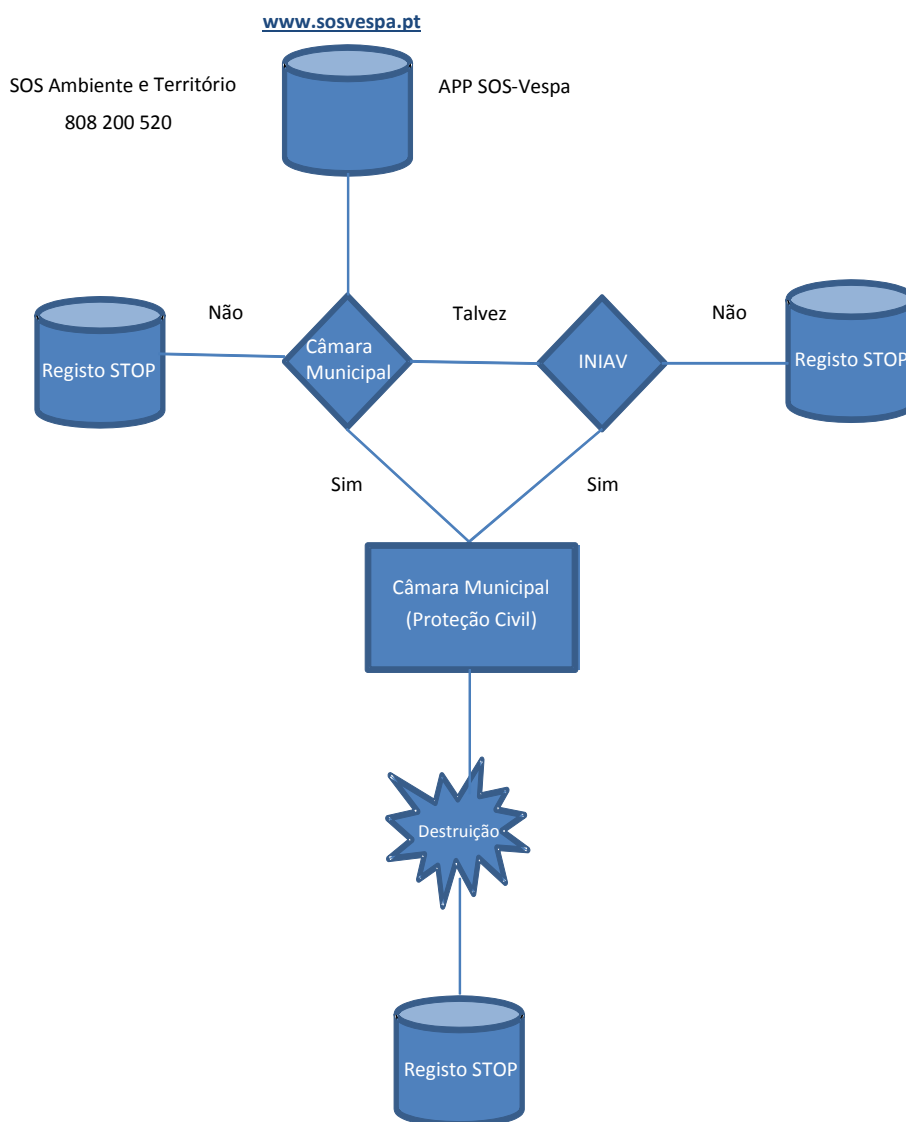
www.sosvespa.pt

SOS Ambiente e Território
808 200 520

APP SOS-Vespa

Registo STOP

Não

Câmara Municipal

Talvez

INIAV

Não

Registo STOP

Sim

Sim

Câmara Municipal (Proteção Civil)

Destruição

Registo STOP